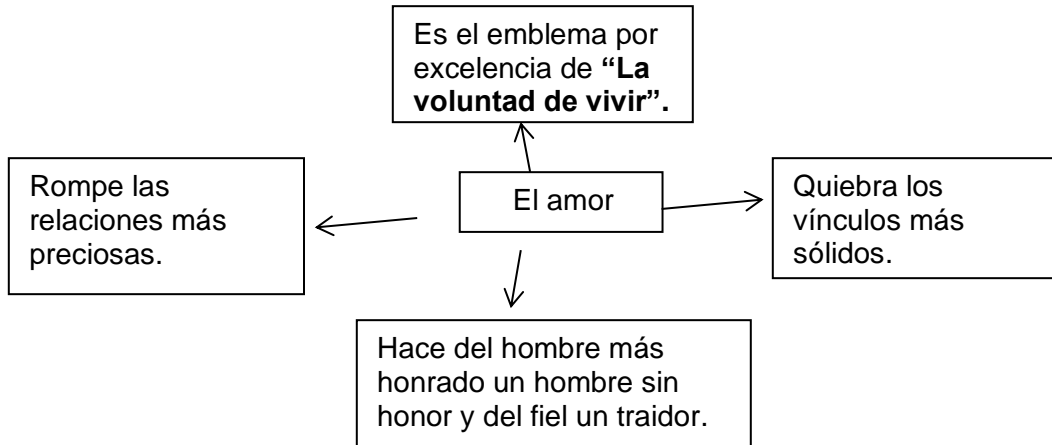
Es el emblema por excelencia de **“La voluntad de vivir”.**

Rompe las relaciones más preciosas.

El amor

Quiebra los vínculos más sólidos.

Hace del hombre más honrado un hombre sin honor y del fiel un traidor.